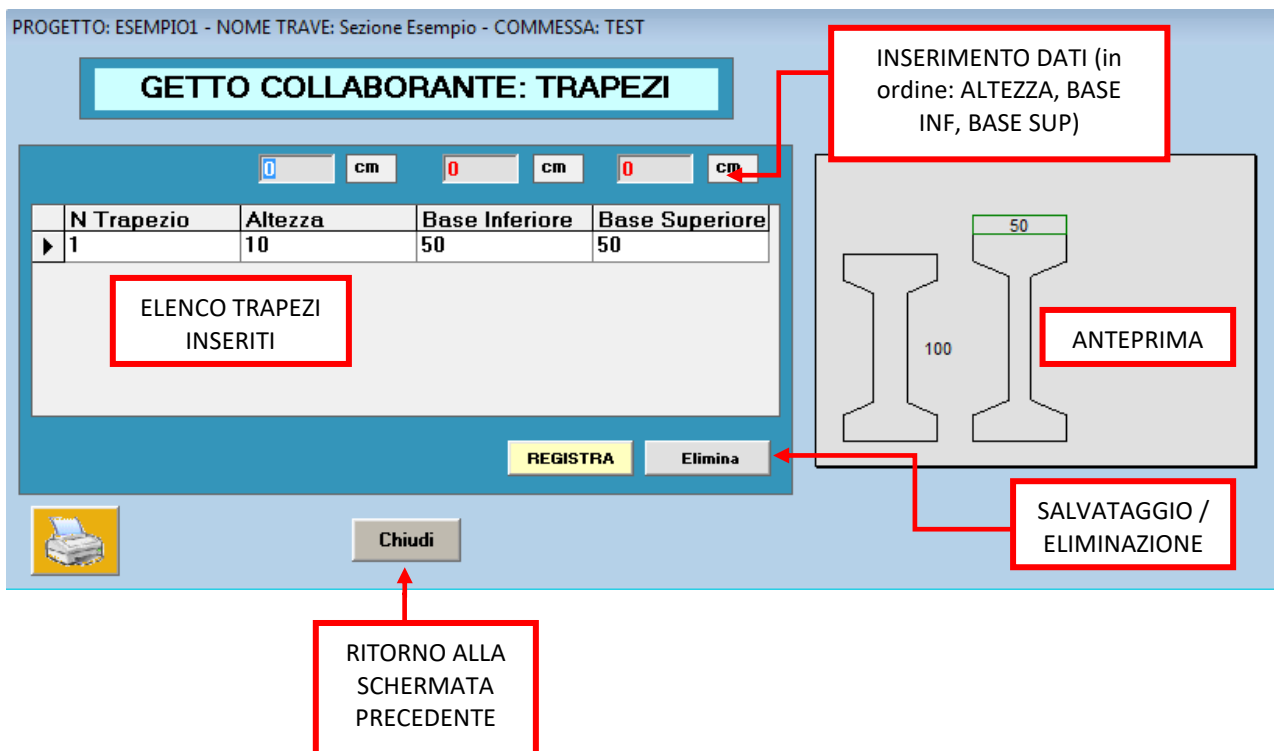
PROGETTO: ESEMPIO1 - NOME TRAVE: Sezione Esempio - COMMESSA: TEST

GETTO COLLABORANTE: TRAPEZI

INSERIMENTO DATI (in ordine: ALTEZZA, BASE INF, BASE SUP)

0 cm 0 cm 0 cm

| N Trapezio | Altezza | Base Inferiore | Base Superiore |
|---|---|---|---|
| 1 | 10 | 50 | 50 |

ELENCO TRAPEZI INSERITI

50

100

ANTEPRIMA

REGISTRA

Elimina

SALVATAGGIO / ELIMINAZIONE

Chiudi

RITORNO ALLA SCHERMATA PRECEDENTE